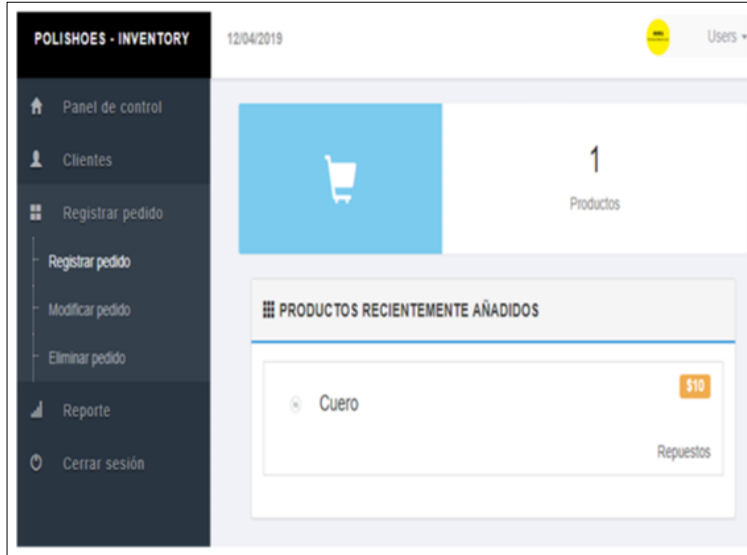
POLISHOES - INVENTORY

12/04/2019

Users

Panel de control

Clientes

Registrar pedido

Registrar pedido

Modificar pedido

Eliminar pedido

Reporte

Cerrar sesión

1

Productos

PRODUCTOS RECIENTEMENTE AÑADIDOS

Cuero

$10

Repuestos